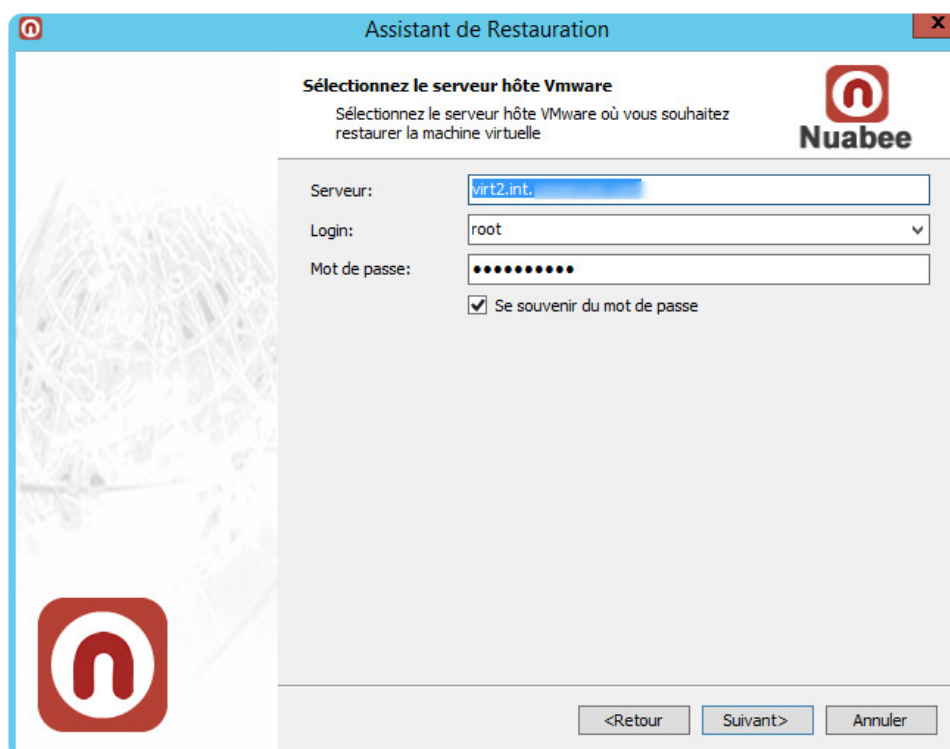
Assistant de Restauration

Sélectionnez le serveur hôte Vmware

Sélectionnez le serveur hôte VMware où vous souhaitez restaurer la machine virtuelle

Nuabee

Serveur: virt2.int.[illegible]

Login: root

Mot de passe: ●●●●●●●●●●

Se souvenir du mot de passe

<Retour Suivant> Annuler